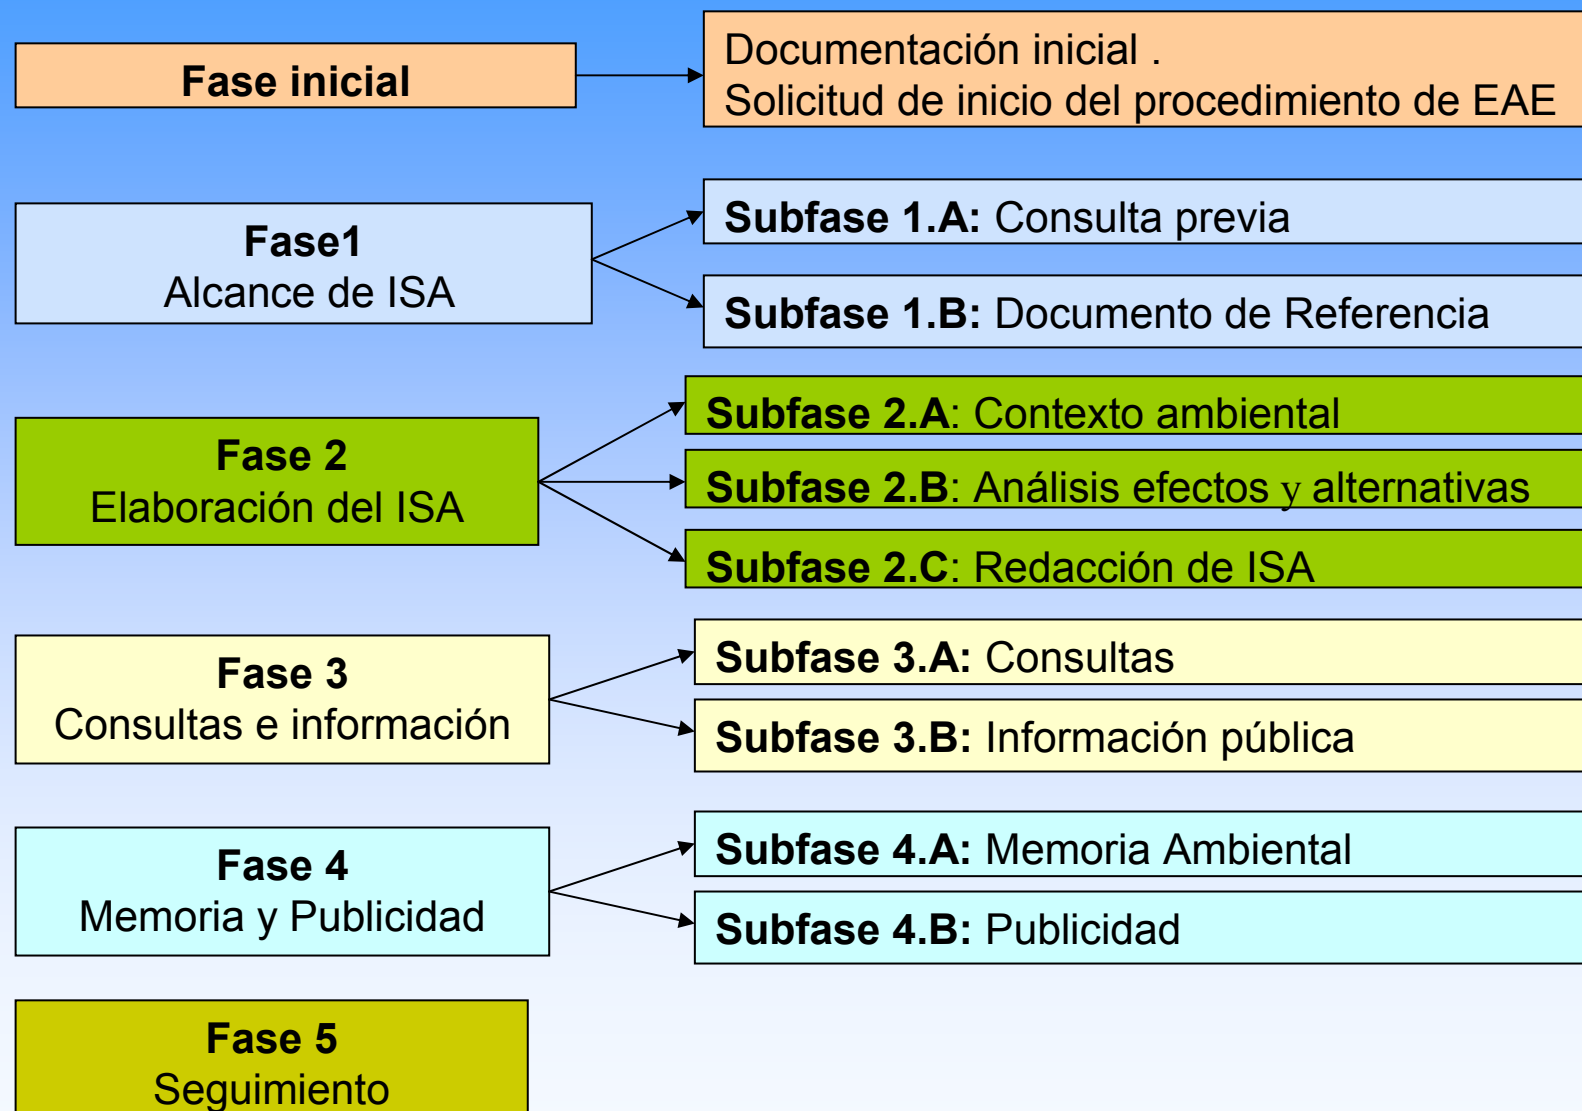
**Fase inicial**

Documentación inicial .
Solicitud de inicio del procedimiento de EAE

**Fase1**
Alcance de ISA

**Subfase 1.A:** Consulta previa

**Subfase 1.B:** Documento de Referencia

**Fase 2**
Elaboración del ISA

**Subfase 2.A**: Contexto ambiental

**Subfase 2.B**: Análisis efectos y alternativas

**Subfase 2.C**: Redacción de ISA

**Fase 3**
Consultas e información

**Subfase 3.A:** Consultas

**Subfase 3.B:** Información pública

**Fase 4**
Memoria y Publicidad

**Subfase 4.A:** Memoria Ambiental

**Subfase 4.B:** Publicidad

**Fase 5**
Seguimiento